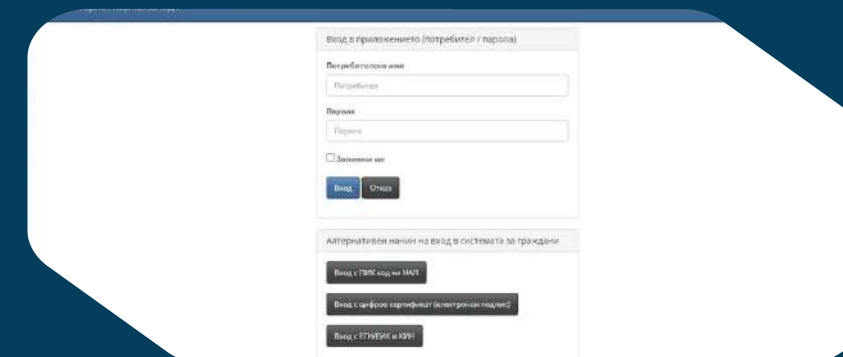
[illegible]

Вход в приложението (потребител / парола)

Потребителско име

Потребител

Парола

Парола

Запомни ме

Вход

Отказ

Алтернативен начин на вход в системата за граждани

Вход с ПИК код на НАП

Вход с цифров сертификат (електронен подпис)

Вход с ЕГН/ЕИК и КИН